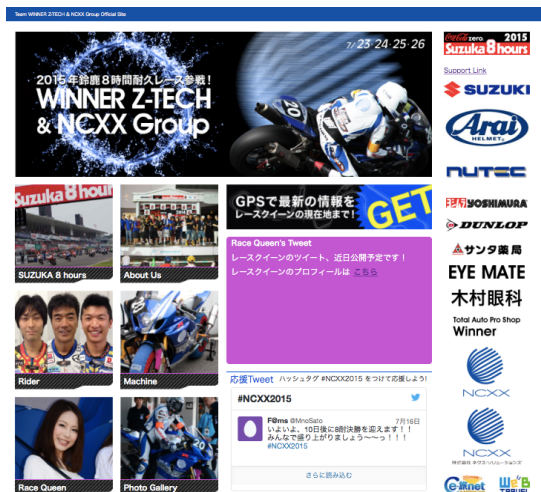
Team WINNER Z-TECH & NCXX Group Official Site

7/23·24·25·26
2015 年鈴鹿8時間耐久レース参戦!
WINNER Z-TECH & NCXX Group

Coca-Cola zero Suzuka 8 hours 2015

Support Link
SUZUKI
Arai HELMET
nutec
YOSHIMURA
DUNLOP
サンタ薬局
EYE MATE
木村眼科
Total Auto Pro Shop Winner
NCXX
NCXX

Suzuka 8 hours
SUZUKA 8 hours
About Us
GPSで最新の情報を レースクイーンの現在地まで! GET
Race Queen's Tweet
レースクイーンのツイート、近日公開予定です!
レースクイーンのプロフィールは こちら
Rider
Machine
応援Tweet ハッシュタグ #NCXX2015 をつけて応援しよう!
#NCXX2015
F@ms @MnoSato 7月16日
いよいよ、10日後に8耐決勝を迎えます!!みんなで盛り上がりましょう〜〜っ!!!
#NCXX2015
さらに読み込む
Race Queen
Photo Gallery